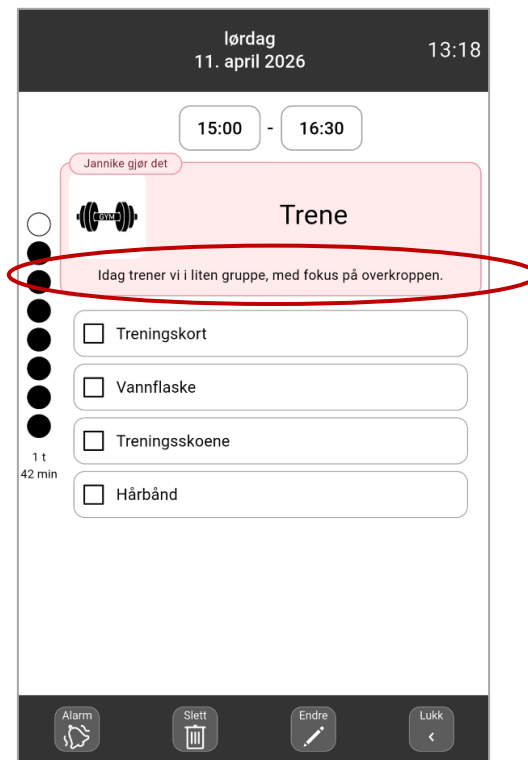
lørdag
11. april 2026

13:18

15:00 - 16:30

Jannike gjør det

GYM

Trene

Idag trener vi i liten gruppe, med fokus på overkroppen.

Treningskort

Vannflaske

Treningsskoene

Hårbånd

1 t
42 min

Alarm

Slett

Endre

Lukk